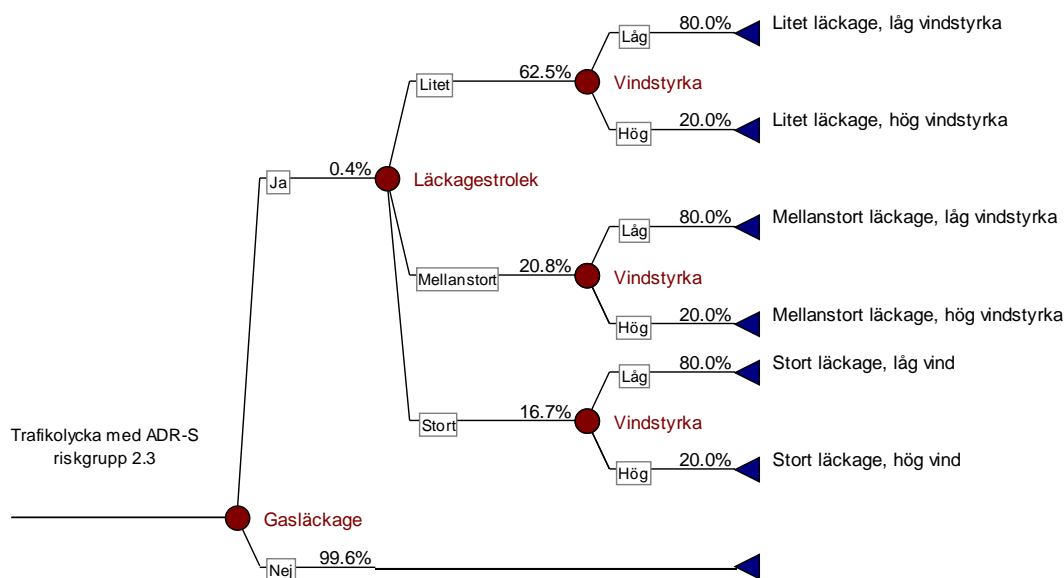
Trafikolycka med ADR-S riskgrupp 2.3

Gasläckage

Ja

0.4%

Läckagestrolek

Litet

62.5%

Vindstyrka

Låg

80.0%

Litet läckage, låg vindstyrka

Hög

20.0%

Litet läckage, hög vindstyrka

Mellanstort

20.8%

Vindstyrka

Låg

80.0%

Mellanstort läckage, låg vindstyrka

Hög

20.0%

Mellanstort läckage, hög vindstyrka

Stort

16.7%

Vindstyrka

Låg

80.0%

Stort läckage, låg vind

Hög

20.0%

Stort läckage, hög vind

Nej

99.6%